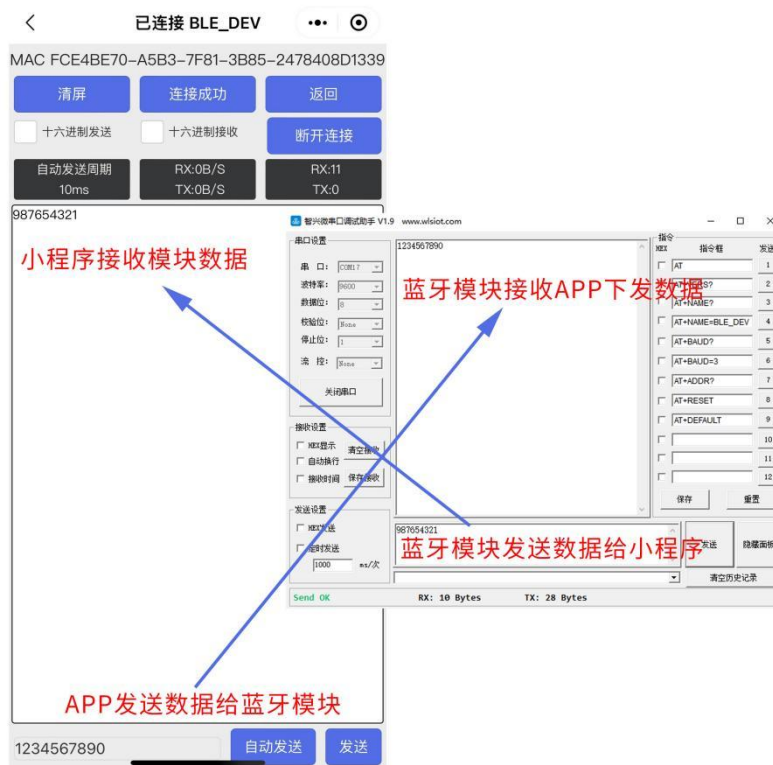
已连接 BLE_DEV

MAC FCE4BE70-A5B3-7F81-3B85-2478408D1339

清屏
连接成功
返回
十六进制发送
十六进制接收
断开连接
自动发送周期 10ms
RX:0B/S TX:0B/S
RX:11 TX:0

987654321

小程序接收模块数据

智兴微串口调试助手 V1.9 www.wlsiot.com

串口设置
串 口: COM17
波特率: 9600
数据位: 8
校验位: None
停止位: 1
流 控: None
关闭串口

接收设置
HEX显示
自动换行
接收时间
清空接收
保存接收

发送设置
HEX发送
定时发送
1000 ms/次

1234567890

蓝牙模块接收APP下发数据

指令
HEX 指令框 发送
AT 1
AT+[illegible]S? 2
AT+NAME? 3
AT+NAME=BLE_DEV 4
AT+BAUD? 5
AT+BAUD=3 6
AT+ADDR? 7
AT+RESET 8
AT+DEFAULT 9
10
11
12
保存 重置

987654321

蓝牙模块发送数据给小程序

发送
隐藏面板
清空历史记录

Send OK RX: 10 Bytes TX: 28 Bytes

APP发送数据给蓝牙模块

1234567890
自动发送
发送